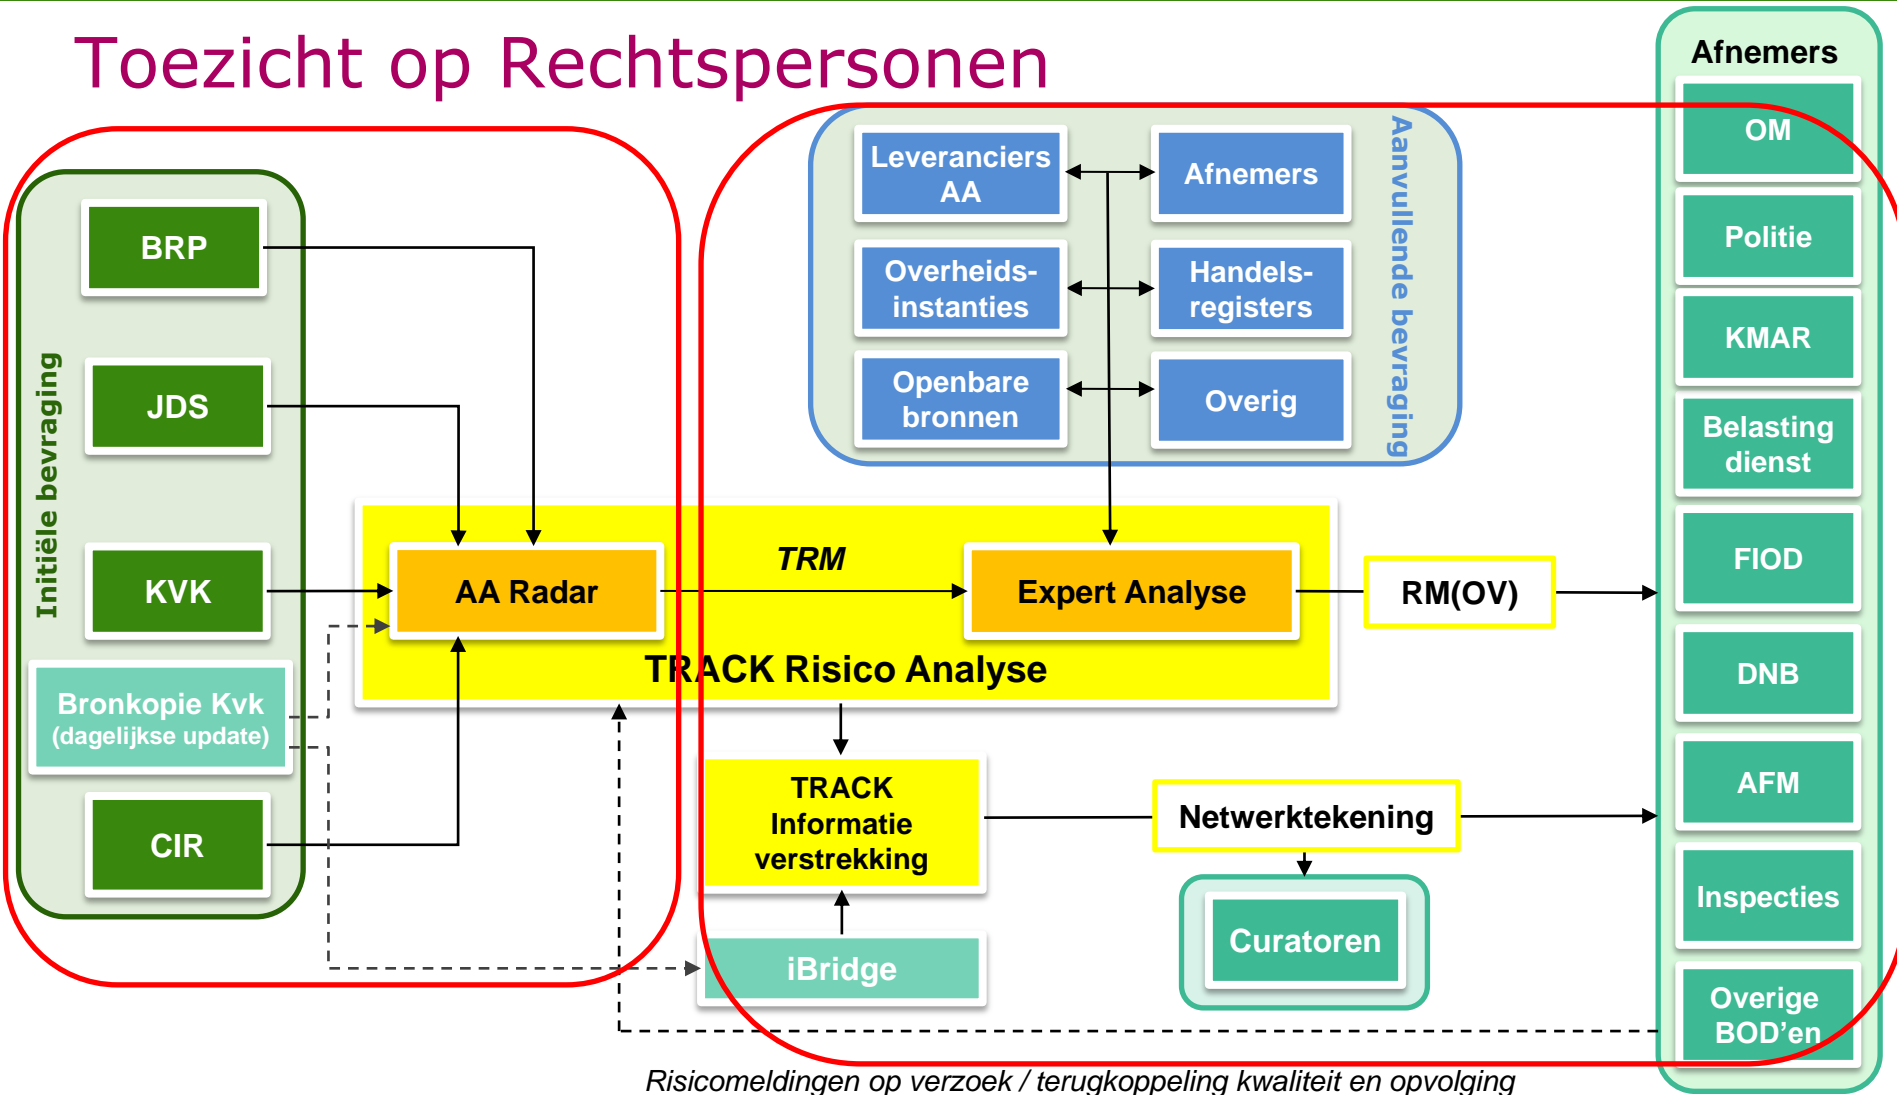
Toezicht op Rechtspersonen

Initiële bevraging

BRP

JDS

KVK

Bronkopie Kvk (dagelijkse update)

CIR

Leveranciers AA

Afnemers

Overheids-instanties

Handels-registers

Openbare bronnen

Overig

Aanvullende bevraging

AA Radar

TRM

Expert Analyse

TRACK Risico Analyse

RM(OV)

TRACK Informatie verstrekking

Netwerktekening

iBridge

Curatoren

Afnemers

OM

Politie

KMAR

Belasting dienst

FIOD

DNB

AFM

Inspecties

Overige BOD'en

Risicomeldingen op verzoek / terugkoppeling kwaliteit en opvolging